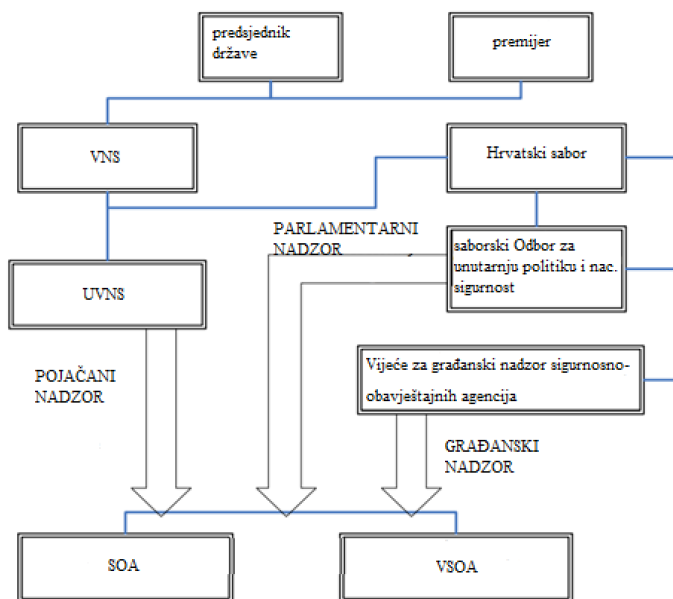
predsjednik države

premijer

VNS

Hrvatski sabor

PARLAMENTARNI NADZOR

saborski Odbor za unutarnju politiku i nac. sigurnost

UVNS

POJAČANI NADZOR

Vijeće za građanski nadzor sigurnosno-obavještajnih agencija

GRAĐANSKI NADZOR

SOA

VSOA